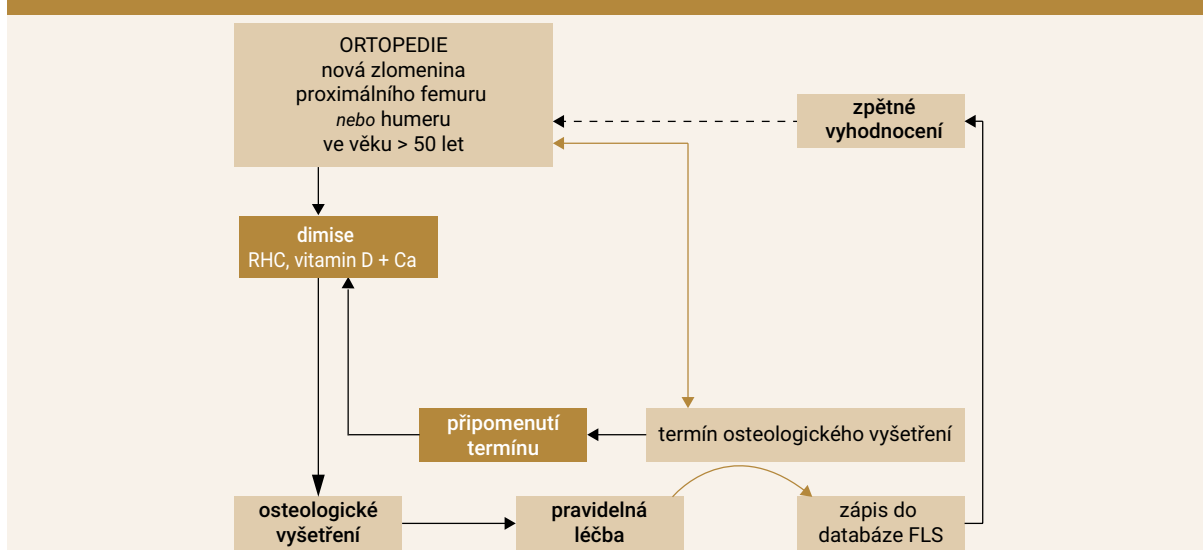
ORTOPEDIE
nová zlomenina
proximálního femuru
*nebo* humeru
ve věku > 50 let

zpětné
vyhodnocení

dimise
RHC, vitamin D + Ca

připomenutí
termínu

termín osteologického vyšetření

osteologické
vyšetření

pravidelná
léčba

zápis do
databáze FLS